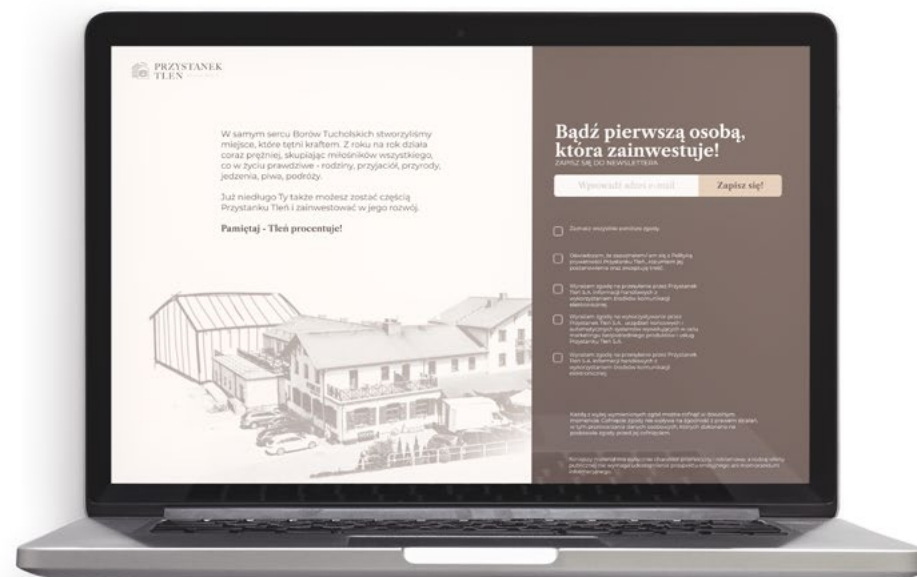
PRZYSTANEK TLEŃ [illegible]

W samym sercu Borów Tucholskich stworzyliśmy miejsce, które tętni kraftem. Z roku na rok działa coraz prężniej, skupiając miłośników wszystkiego, co w życiu prawdziwe - rodziny, przyjaciół, przyrody, jedzenia, piwa, podróży.

Już niedługo Ty także możesz zostać częścią Przystanku Tleń i zainwestować w jego rozwój.

Pamiętaj - Tleń procentuje!

Bądź pierwszą osobą, która zainwestuje!

ZAPISZ SIĘ DO NEWSLETTERA

Wprowadź adres e-mail

Zapisz się!

Zaznacz wszystkie poniższe zgody

Oświadczam, że zapoznałem/am się z Polityką prywatności Przystanku Tleń, rozumiem jej postanowienia oraz akceptuję treść.

Wyrażam zgodę na przesyłanie przez Przystanek Tleń S.A. informacji handlowych z wykorzystaniem środków komunikacji elektronicznej.

Wyrażam zgodę na wykorzystywanie przez Przystanek Tleń S.A. urządzeń końcowych i automatycznych systemów wywołujących w celu marketingu bezpośredniego produktów i usług Przystanku Tleń S.A.

Wyrażam zgodę na przesyłanie przez Przystanek Tleń S.A. informacji handlowych z wykorzystaniem środków komunikacji elektronicznej.

Każdą z wyżej wymienionych zgód można cofnąć w dowolnym momencie. Cofnięcie zgody nie wpływa na zgodność z prawem działań, w tym przetwarzania danych osobowych, których dokonano na podstawie zgody przed jej cofnięciem.

Niniejszy materiał ma wyłącznie charakter promocyjny i reklamowy, a niniejsza oferta publiczna nie wymaga udostępnienia prospektu emisyjnego ani memorandum informacyjnego.